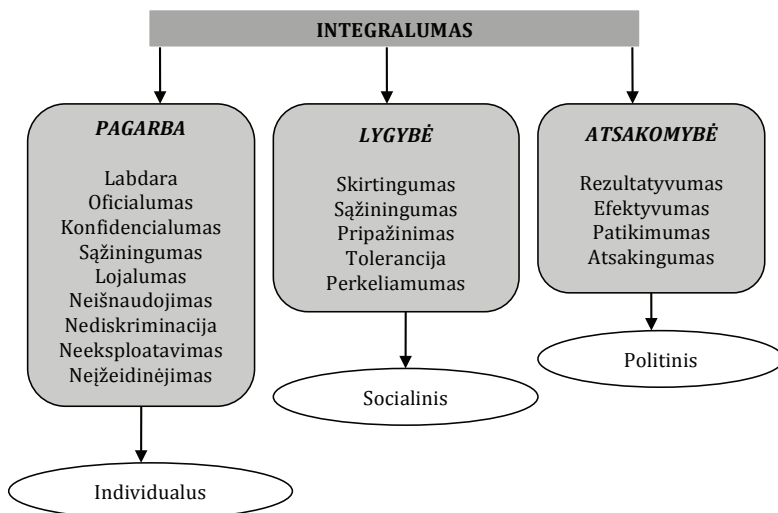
INTEGRALUMAS

PAGARBA

Labdara
Oficialumas
Konfidencialumas
Sąžiningumas
Lojalumas
Neišnaudojimas
Nediskriminacija
Neeksploatavimas
Neįžeidinėjimas

Individualus

LYGYBĖ

Skirtingumas
Sąžiningumas
Pripažinimas
Tolerancija
Perkeliamumas

Socialinis

ATSAKOMYBĖ

Rezultatyvumas
Efektyvumas
Patikimumas
Atsakingumas

Politinis